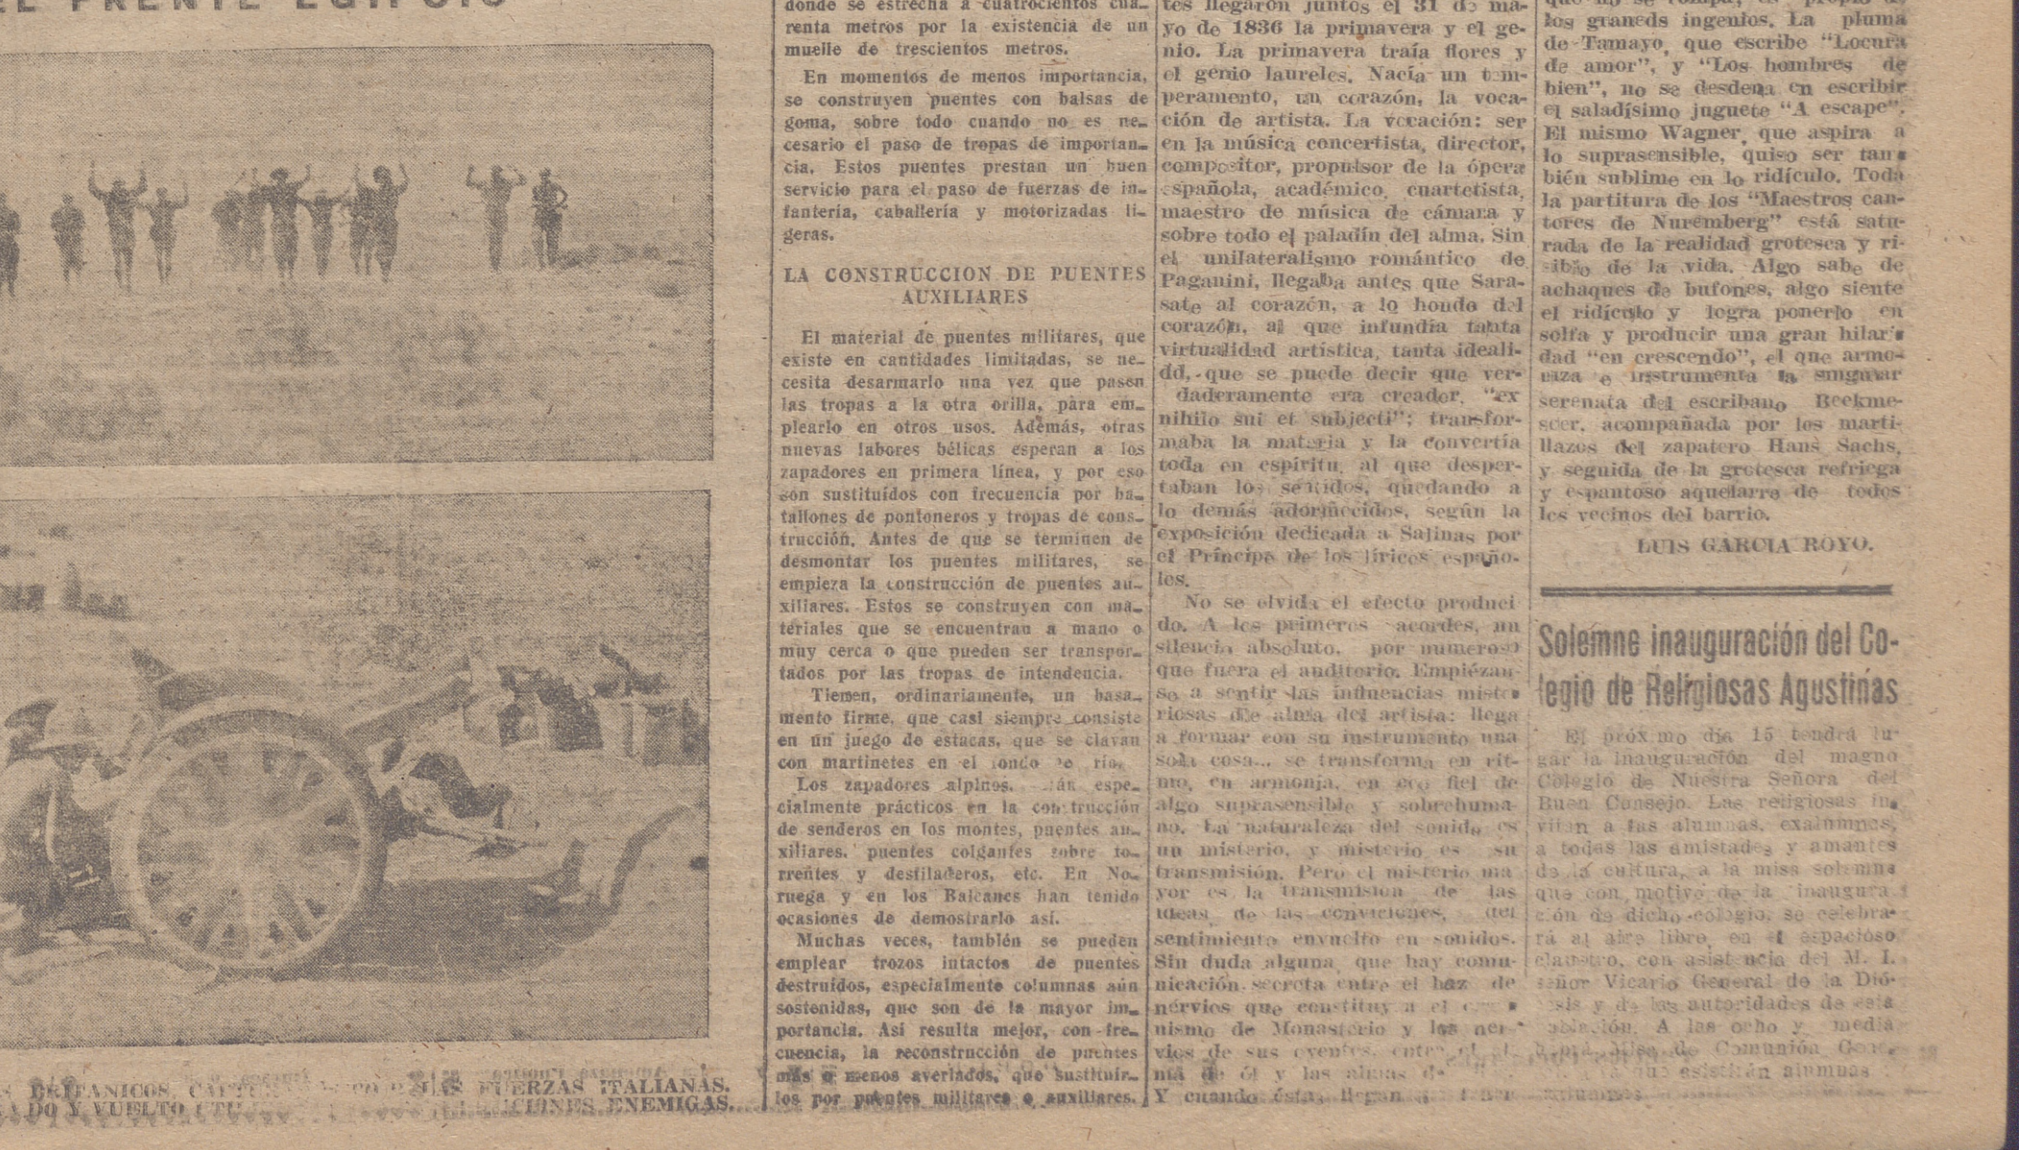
EL FRENTE EGIPCIO

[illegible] BRITANICOS, CAPTU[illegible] LAS FUERZAS ITALIANAS. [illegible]DO Y VUELTO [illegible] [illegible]CIONES ENEMIGAS.

donde se estrecha a cuatrocientos cincuenta metros por la existencia de un muelle de trescientos metros.

En momentos de menos importancia, se construyen puentes con balsas de goma, sobre todo cuando no es necesario el paso de tropas de importancia. Estos puentes prestan un buen servicio para el paso de fuerzas de infantería, caballería y motorizadas ligeras.

LA CONSTRUCCION DE PUENTES AUXILIARES

El material de puentes militares, que existe en cantidades limitadas, se necesita desarmarlo una vez que pasen las tropas a la otra orilla, para emplearlo en otros usos. Además, otras nuevas labores bélicas esperan a los zapadores en primera línea, y por eso son sustituídos con frecuencia por batallones de pontoneros y tropas de construcción. Antes de que se terminen de desmontar los puentes militares, se empieza la construcción de puentes auxiliares. Estos se construyen con materiales que se encuentran a mano o muy cerca o que pueden ser transportados por las tropas de intendencia.

Tienen, ordinariamente, un basamento firme, que casi siempre consiste en un juego de estacas, que se clavan con martinetes en el fondo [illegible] río.

Los zapadores alpinos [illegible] especialmente prácticos en la construcción de senderos en los montes, puentes auxiliares, puentes colgantes sobre torrentes y desfiladeros, etc. En Noruega y en los Balcanes han tenido ocasiones de demostrarlo así.

Muchas veces, también se pueden emplear trozos intactos de puentes destruídos, especialmente columnas aún sostenidas, que son de la mayor importancia. Así resulta mejor, con frecuencia, la reconstrucción de puentes más o menos averiados, que sustituirlos por puentes militares o auxiliares.

tes llegaron juntos el 31 de mayo de 1836 la primavera y el genio. La primavera traía flores y el genio laureles. Nacía un temperamento, un corazón, la vocación de artista. La vocación: ser en la música concertista, director, compositor, propulsor de la ópera española, académico, cuartetista, maestro de música de cámara y sobre todo el paladín del alma. Sin el unilateralismo romántico de Paganini, llegaba antes que Sarasate al corazón, a lo hondo del corazón, al que infundía tanta virtualidad artística, tanta idealidad, que se puede decir que verdaderamente era creador, "ex nihilio sui et subjecti"; transformaba la materia y la convertía toda en espíritu, al que despertaban los sentidos, quedando a lo demás adormecidos, según la exposición dedicada a Salinas por el Príncipe de los líricos españoles.

No se olvida el efecto producido. A los primeros acordes, un silencio absoluto, por numeroso que fuera el auditorio. Empiézanse a sentir las influencias misteriosas del alma del artista: llega a formar con su instrumento una sola cosa... se transforma en ritmo, en armonía, en eco fiel de algo suprasensible y sobrehumano. La naturaleza del sonido es un misterio, y misterio es su transmisión. Pero el misterio mayor es la transmisión de las ideas, de las convicciones, del sentimiento envuelto en sonidos. Sin duda alguna que hay comunicación secreta entre el haz de nervios que constituye el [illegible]nismo de Monasterio y los nervios de sus oyentes, entre el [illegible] nía de él y las almas de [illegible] Y cuando ésta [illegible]

que no se rompa, es propio de los grandes ingenios. La pluma de Tamayo, que escribe "Locura de amor", y "Los hombres de bien", no se desdeña en escribir el saladísimo juguete "A escape". El mismo Wagner, que aspira a lo suprasensible, quiso ser también sublime en lo ridículo. Toda la partitura de los "Maestros cantores de Nuremberg" está saturada de la realidad grotesca y risible de la vida. Algo sabe de achaques de bufones, algo siente el ridículo y logra ponerlo en solfa y producir una gran hilaridad "en crescendo", el que armoniza e instrumenta la singular serenata del escribano Beekmesser, acompañada por los martillazos del zapatero Hans Sachs, y seguida de la grotesca refriega y espantoso aquelarre de todos los vecinos del barrio.

LUIS GARCIA ROYO.

Solemne inauguración del Colegio de Religiosas Agustinas

El próximo día 15 tendrá lugar la inauguración del magno Colegio de Nuestra Señora del Buen Consejo. Las religiosas invitan a las alumnas, exalumnas, a todas las amistades y amantes de la cultura, a la misa solemne que con motivo de la inauguración de dicho colegio, se celebrará al aire libre, en el espacioso claustro, con asistencia del M. I. señor Vicario General de la Diócesis y de las autoridades de esta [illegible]blación. A las ocho y media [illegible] Misa de Comunión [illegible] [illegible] que asistirán alumnas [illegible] alumnas.